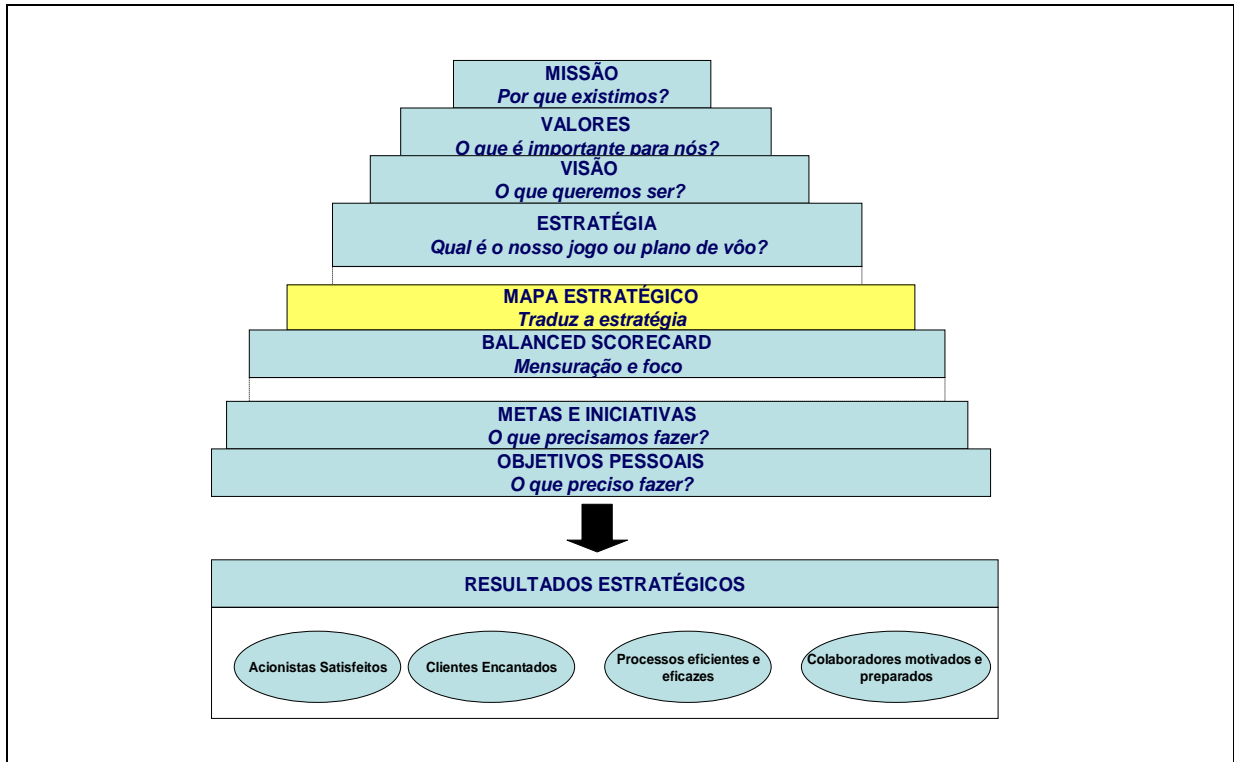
MISSÃO
Por que existimos?

VALORES
O que é importante para nós?

VISÃO
O que queremos ser?

ESTRATÉGIA
Qual é o nosso jogo ou plano de vôo?

MAPA ESTRATÉGICO
Traduz a estratégia

BALANCED SCORECARD
Mensuração e foco

METAS E INICIATIVAS
O que precisamos fazer?

OBJETIVOS PESSOAIS
O que preciso fazer?

RESULTADOS ESTRATÉGICOS

Acionistas Satisfeitos

Clientes Encantados

Processos eficientes e eficazes

Colaboradores motivados e preparados